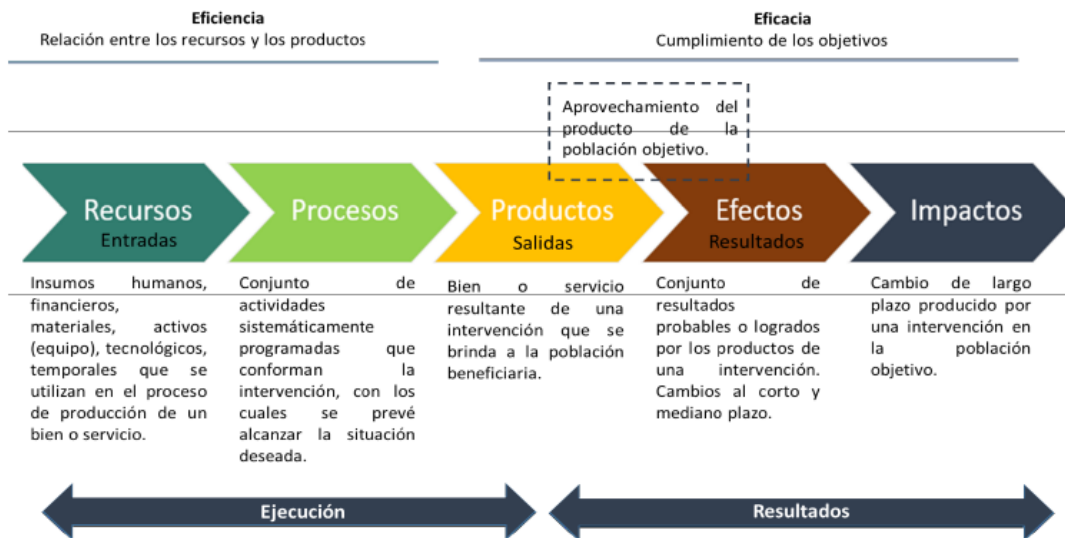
Eficiencia
Relación entre los recursos y los productos

Eficacia
Cumplimiento de los objetivos

Aprovechamiento del producto de la población objetivo.

Recursos
Entradas

Procesos

Productos
Salidas

Efectos
Resultados

Impactos

Insumos humanos, financieros, materiales, activos (equipo), tecnológicos, temporales que se utilizan en el proceso de producción de un bien o servicio.

Conjunto de actividades sistemáticamente programadas que conforman la intervención, con los cuales se prevé alcanzar la situación deseada.

Bien o servicio resultante de una intervención que se brinda a la población beneficiaria.

Conjunto de resultados probables o logrados por los productos de una intervención. Cambios al corto y mediano plazo.

Cambio de largo plazo producido por una intervención en la población objetivo.

Ejecución

Resultados